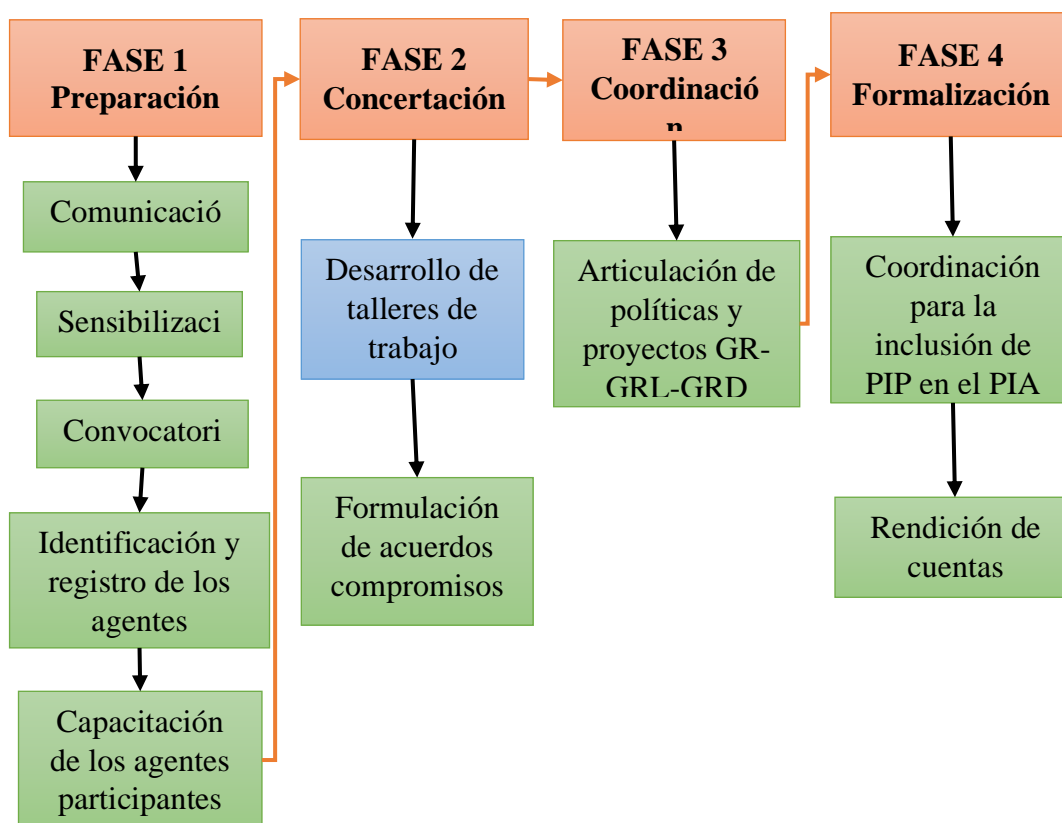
FASE 1 Preparación

Comunicació

Sensibilizaci

Convocatori

Identificación y registro de los agentes

Capacitación de los agentes participantes

FASE 2 Concertación

Desarrollo de talleres de trabajo

Formulación de acuerdos compromisos

FASE 3 Coordinació n

Articulación de políticas y proyectos GR-GRL-GRD

FASE 4 Formalización

Coordinación para la inclusión de PIP en el PIA

Rendición de cuentas